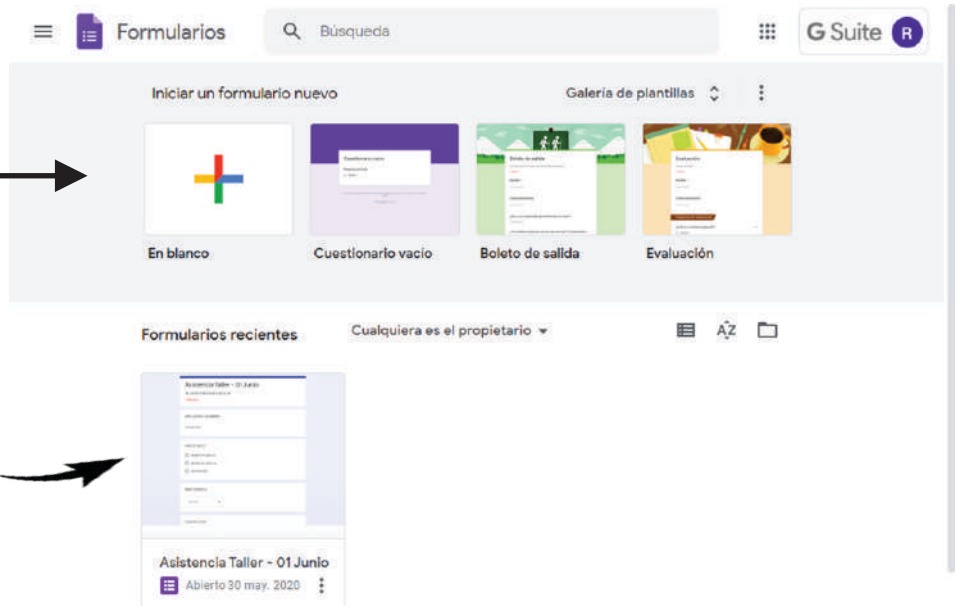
Formularios

Búsqueda

G Suite R

Iniciar un formulario nuevo

Galería de plantillas

En blanco

Cuestionario vacío

Boleto de salida

Evaluación

Formularios recientes

Cualquiera es el propietario

Asistencia Taller - 01 Junio

Abierto 30 may. 2020